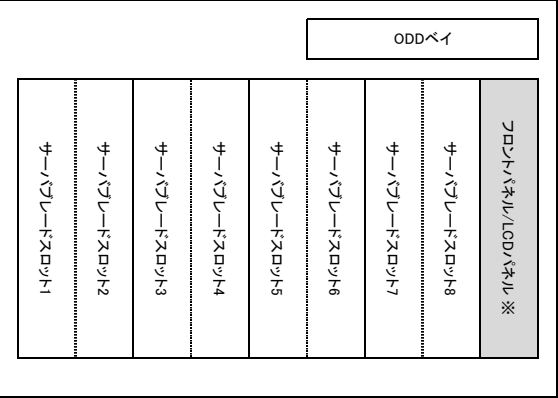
ODDベイ

サーバブレードスロット1

サーバブレードスロット2

サーバブレードスロット3

サーバブレードスロット4

サーバブレードスロット5

サーバブレードスロット6

サーバブレードスロット7

サーバブレードスロット8

フロントパネル/LCDパネル ※